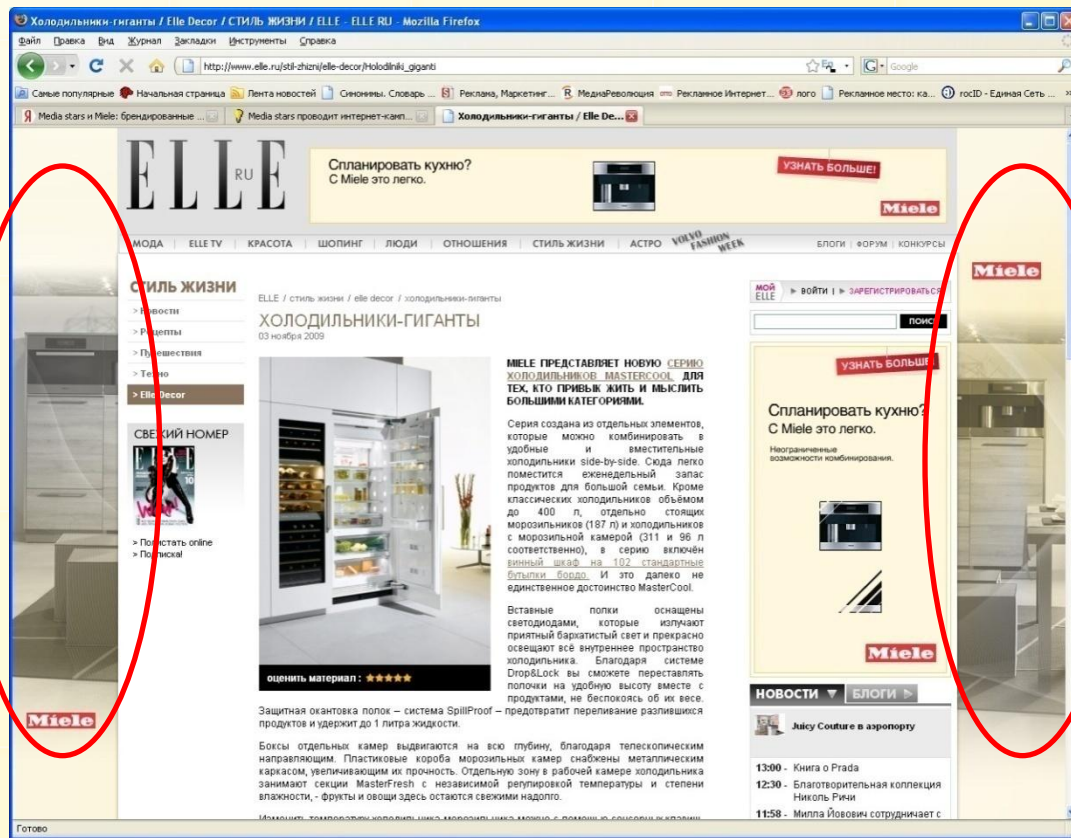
Холодильники-гиганты / Elle Decor / СТИЛЬ ЖИЗНИ / ELLE - ELLE RU - Mozilla Firefox

Файл Правка Вид Журнал Закладки Инструменты Справка

http://www.elle.ru/stil-zhizni/elle-decor/Holodilniki_giganti

Google

Самые популярные Начальная страница Лента новостей Синонимы. Словарь ... Реклама, Маркетинг... МедиаРеволюция Рекламное Интернет... лого Рекламное место: ка... rocID - Единая Сеть ...

Media stars и Miele: брендированные ... Media stars проводит интернет-камп... Холодильники-гиганты / Elle De...

ELLE RU

Спланировать кухню? С Miele это легко.

УЗНАТЬ БОЛЬШЕ!

Miele

МОДА | ELLE TV | КРАСОТА | ШОПИНГ | ЛЮДИ | ОТНОШЕНИЯ | СТИЛЬ ЖИЗНИ | АСТРО VOLVO FASHION WEEK

БЛОГИ | ФОРУМ | КОНКУРСЫ

Miele

СТИЛЬ ЖИЗНИ

> Новости
> Рецепты
> Путешествия
> Техно
> Elle Decor

СВЕЖИЙ НОМЕР

> Полистать online
> Подписка!

ELLE / стиль жизни / elle decor / холодильники-гиганты

ХОЛОДИЛЬНИКИ-ГИГАНТЫ

03 ноября 2009

оценить материал :

MIELE ПРЕДСТАВЛЯЕТ НОВУЮ СЕРИЮ ХОЛОДИЛЬНИКОВ MASTERCOOL ДЛЯ ТЕХ, КТО ПРИВЫК ЖИТЬ И МЫСЛИТЬ БОЛЬШИМИ КАТЕГОРИЯМИ.

Серия создана из отдельных элементов, которые можно комбинировать в удобные и вместительные холодильники side-by-side. Сюда легко поместится еженедельный запас продуктов для большой семьи. Кроме классических холодильников объёмом до 400 л, отдельно стоящих морозильников (187 л) и холодильников с морозильной камерой (311 и 96 л соответственно), в серию включён винный шкаф на 182 стандартные бутылки бордо. И это далеко не единственное достоинство MasterCool.

Вставные полки оснащены светодиодами, которые излучают приятный бархатистый свет и прекрасно освещают всё внутреннее пространство холодильника. Благодаря системе Drop&Lock вы сможете переставлять полочки на удобную высоту вместе с продуктами, не беспокоясь об их весе. Защитная окантовка полок – система SpillProof – предотвратит переливание разлившихся продуктов и удержит до 1 литра жидкости.

Боксы отдельных камер выдвигаются на всю глубину, благодаря телескопическим направляющим. Пластиковые короба морозильных камер снабжены металлическим каркасом, увеличивающим их прочность. Отдельную зону в рабочей камере холодильника занимают секции MasterFresh с независимой регулировкой температуры и степени влажности, - фрукты и овощи здесь остаются свежими надолго.

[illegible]

МОЙ ELLE ▶ ВОЙТИ | ▶ ЗАРЕГИСТРИРОВАТЬСЯ

ПОИСК

УЗНАТЬ БОЛЬШЕ!

Спланировать кухню? С Miele это легко.

Неограниченные возможности комбинирования.

Miele

НОВОСТИ ▼ БЛОГИ ▶

Juicy Couture в аэропорту

13:00 - Книга о Prada
12:30 - Благотворительная коллекция Николь Ричи
11:58 - Милла Йовович сотрудничает с

Miele

Готово